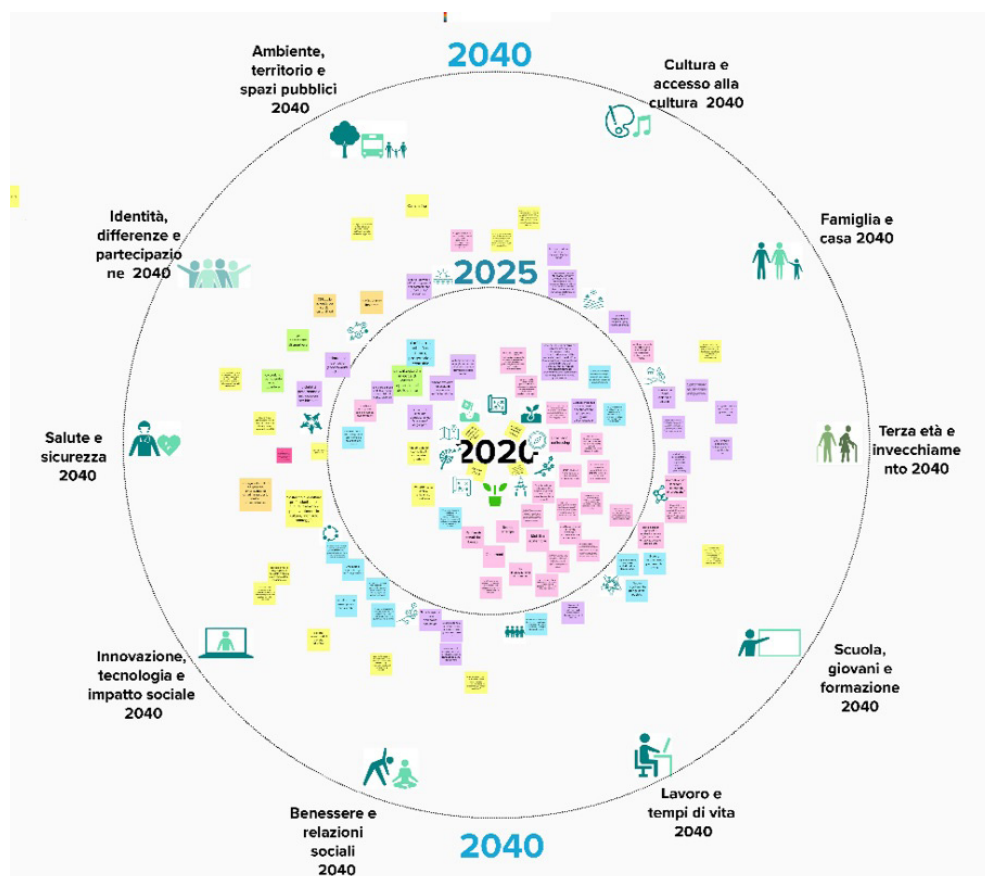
2040

Ambiente, territorio e spazi pubblici 2040

Cultura e accesso alla cultura 2040

Identità, differenze e partecipazione 2040

Famiglia e casa 2040

2025

Salute e sicurezza 2040

2020

Terza età e invecchiamento 2040

Innovazione, tecnologia e impatto sociale 2040

Scuola, giovani e formazione 2040

Lavoro e tempi di vita 2040

Benessere e relazioni sociali 2040

2040